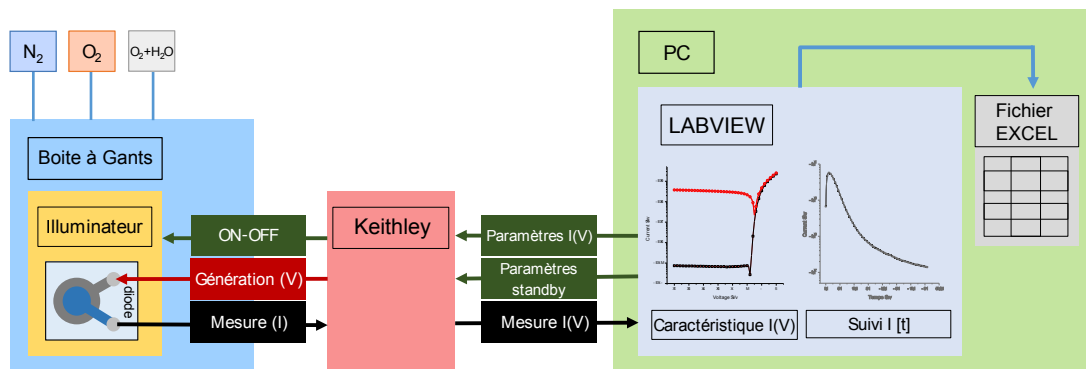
$N_2$

$O_2$

$O_2+H_2O$

Boite à Gants

Illuminateur

diode

ON-OFF

Génération (V)

Mesure (I)

Keithley

Paramètres I(V)

Paramètres standby

Mesure I(V)

PC

LABVIEW

Caractéristique I(V)

Suivi I [t]

Fichier EXCEL